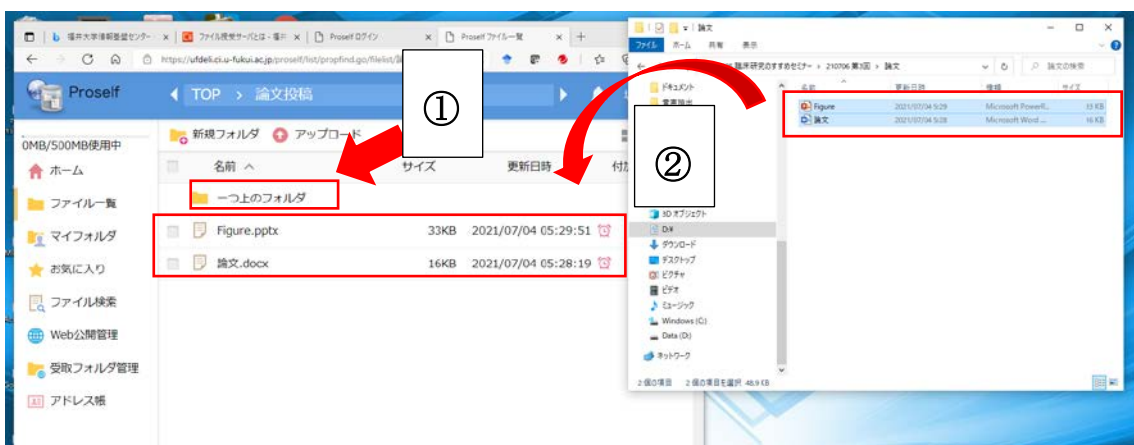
福井大学情報基盤センター ×
ファイル授受サーバとは - 福井 ×
Proself ログイン ×
Proself ファイル一覧 ×
https://ufdeli.ci.u-fukui.ac.jp/proself/list/propfind.go/filelist/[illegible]

Proself
TOP > 論文投稿
0MB/500MB使用中
ホーム
ファイル一覧
マイフォルダ
お気に入り
ファイル検索
Web公開管理
受取フォルダ管理
アドレス帳

新規フォルダ
アップロード
名前 ^
サイズ
更新日時
付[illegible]
一つ上のフォルダ

| | | |
|---|---|---|
| Figure.pptx | 33KB | 2021/07/04 05:29:51 |
| 論文.docx | 16KB | 2021/07/04 05:28:19 |

①

②

論文
ファイル ホーム 共有 表示
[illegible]臨床研究のすすめセミナー > 210706 第3回 > 論文
論文の検索
ドキュメント
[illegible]
3D オブジェクト
D:¥
ダウンロード
デスクトップ
ピクチャ
ビデオ
ミュージック
Windows (C:)
Data (D:)
ネットワーク

| 名前 | 更新日時 | 種類 | サイズ |
|---|---|---|---|
| Figure | 2021/07/04 5:29 | Microsoft PowerP... | 33 KB |
| 論文 | 2021/07/04 5:28 | Microsoft Word ... | 16 KB |

2 個の項目　2 個の項目を選択 48.9 KB